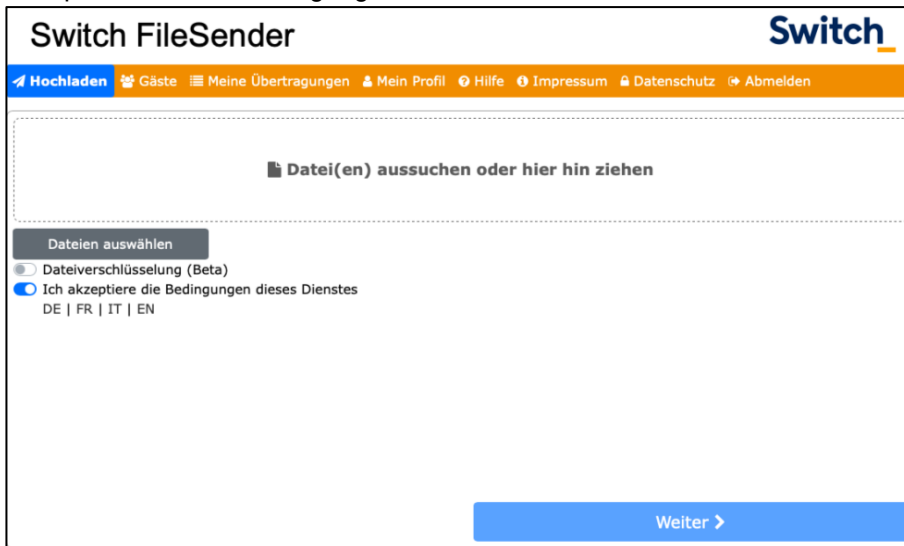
Switch FileSender

Switch

Hochladen | Gäste | Meine Übertragungen | Mein Profil | Hilfe | Impressum | Datenschutz | Abmelden

Datei(en) aussuchen oder hier hin ziehen

Dateien auswählen

Dateiverschlüsselung (Beta)

Ich akzeptiere die Bedingungen dieses Dienstes

DE | FR | IT | EN

Weiter >